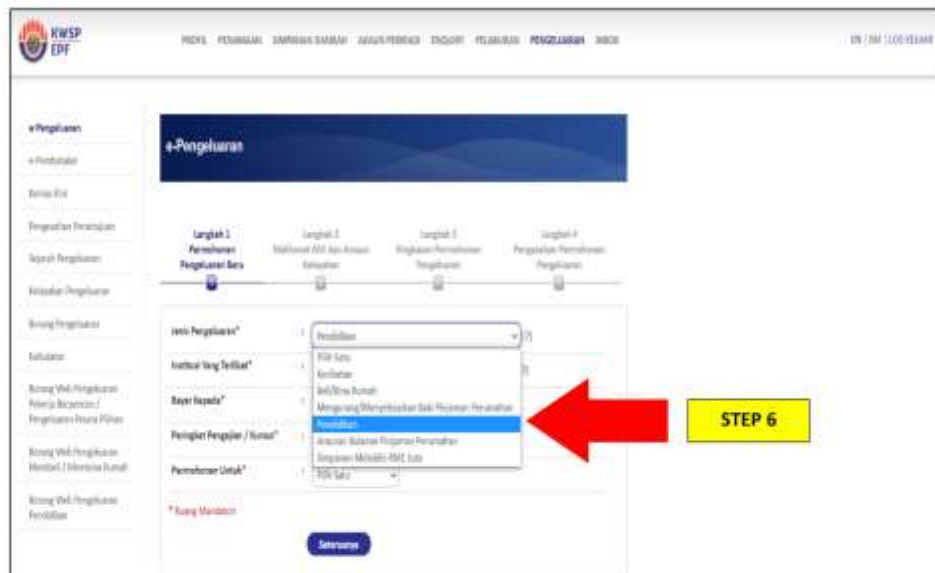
KWSP EPF

PROFIL PINJAMAN SIMPANAN SUKARELA AKAUN PERIBADI ENQUIRY PELABURAN PENGELUARAN INBOX

EN | BM | LOG KELUAR

e-Pengeluaran
e-Pendaftaran
Semak Risk
Pengesahan Pemohonan
Sejarah Pengeluaran
Kelayakan Pengeluaran
Borang Pengeluaran
Kalkulator
Borang Web Pengeluaran Pekerja Bersaraan / Pengeluaran Pesara Pilihan
Borang Web Pengeluaran Membeli / Membina Rumah
Borang Web Pengeluaran Pendidikan

e-Pengeluaran

Langkah 1 Permohonan Pengeluaran Baru
Langkah 2 Maklumat Akaun Bank
Langkah 3 Ringkasan Permohonan Pengeluaran
Langkah 4 Pengesahan Permohonan Pengeluaran

Jenis Pengeluaran* : Pendidikan
Institusi Yang Terlibat* :
Bayar Kepada* :
Peringkat Pengajian / Kursus* :
Permohonan Untuk* : PDN Satu

PDN Satu
Kesihatan
Beli/Bina Rumah
Mengurang/Menyelesaikan Baki Pinjaman Perumahan
Pendidikan
Ansuran Bulanan Pinjaman Perumahan
Simpanan Melebihi RM1 Juta

STEP 6

* Ruang Mandatori

Seterusnya